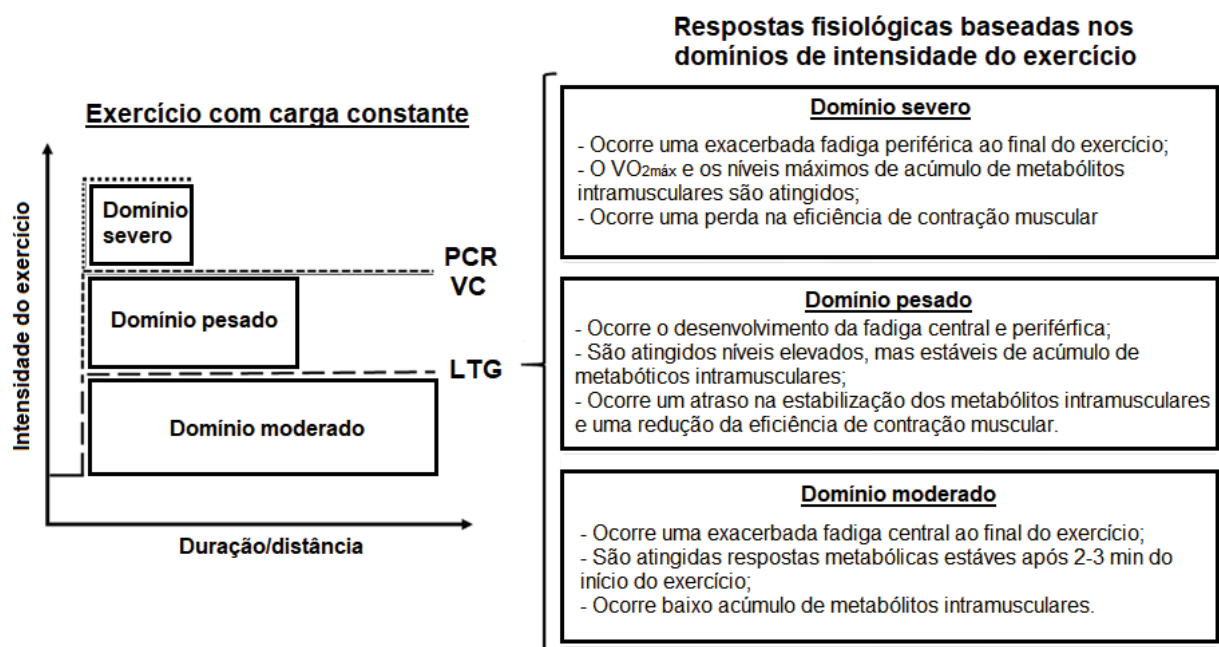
Exercício com carga constante

Intensidade do exercício

Domínio severo

PCR

VC

Domínio pesado

LTG

Domínio moderado

Duração/distância

Respostas fisiológicas baseadas nos domínios de intensidade do exercício

Domínio severo

- Ocorre uma exacerbada fadiga periférica ao final do exercício;
- O $VO_{2máx}$ e os níveis máximos de acúmulo de metabólitos intramusculares são atingidos;
- Ocorre uma perda na eficiência de contração muscular

Domínio pesado

- Ocorre o desenvolvimento da fadiga central e periférfica;
- São atingidos níveis elevados, mas estáveis de acúmulo de metabóticos intramusculares;
- Ocorre um atraso na estabilização dos metabólitos intramusculares e uma redução da eficiência de contração muscular.

Domínio moderado

- Ocorre uma exacerbada fadiga central ao final do exercício;
- São atingidas respostas metabólicas estáves após 2-3 min do início do exercício;
- Ocorre baixo acúmulo de metabólitos intramusculares.